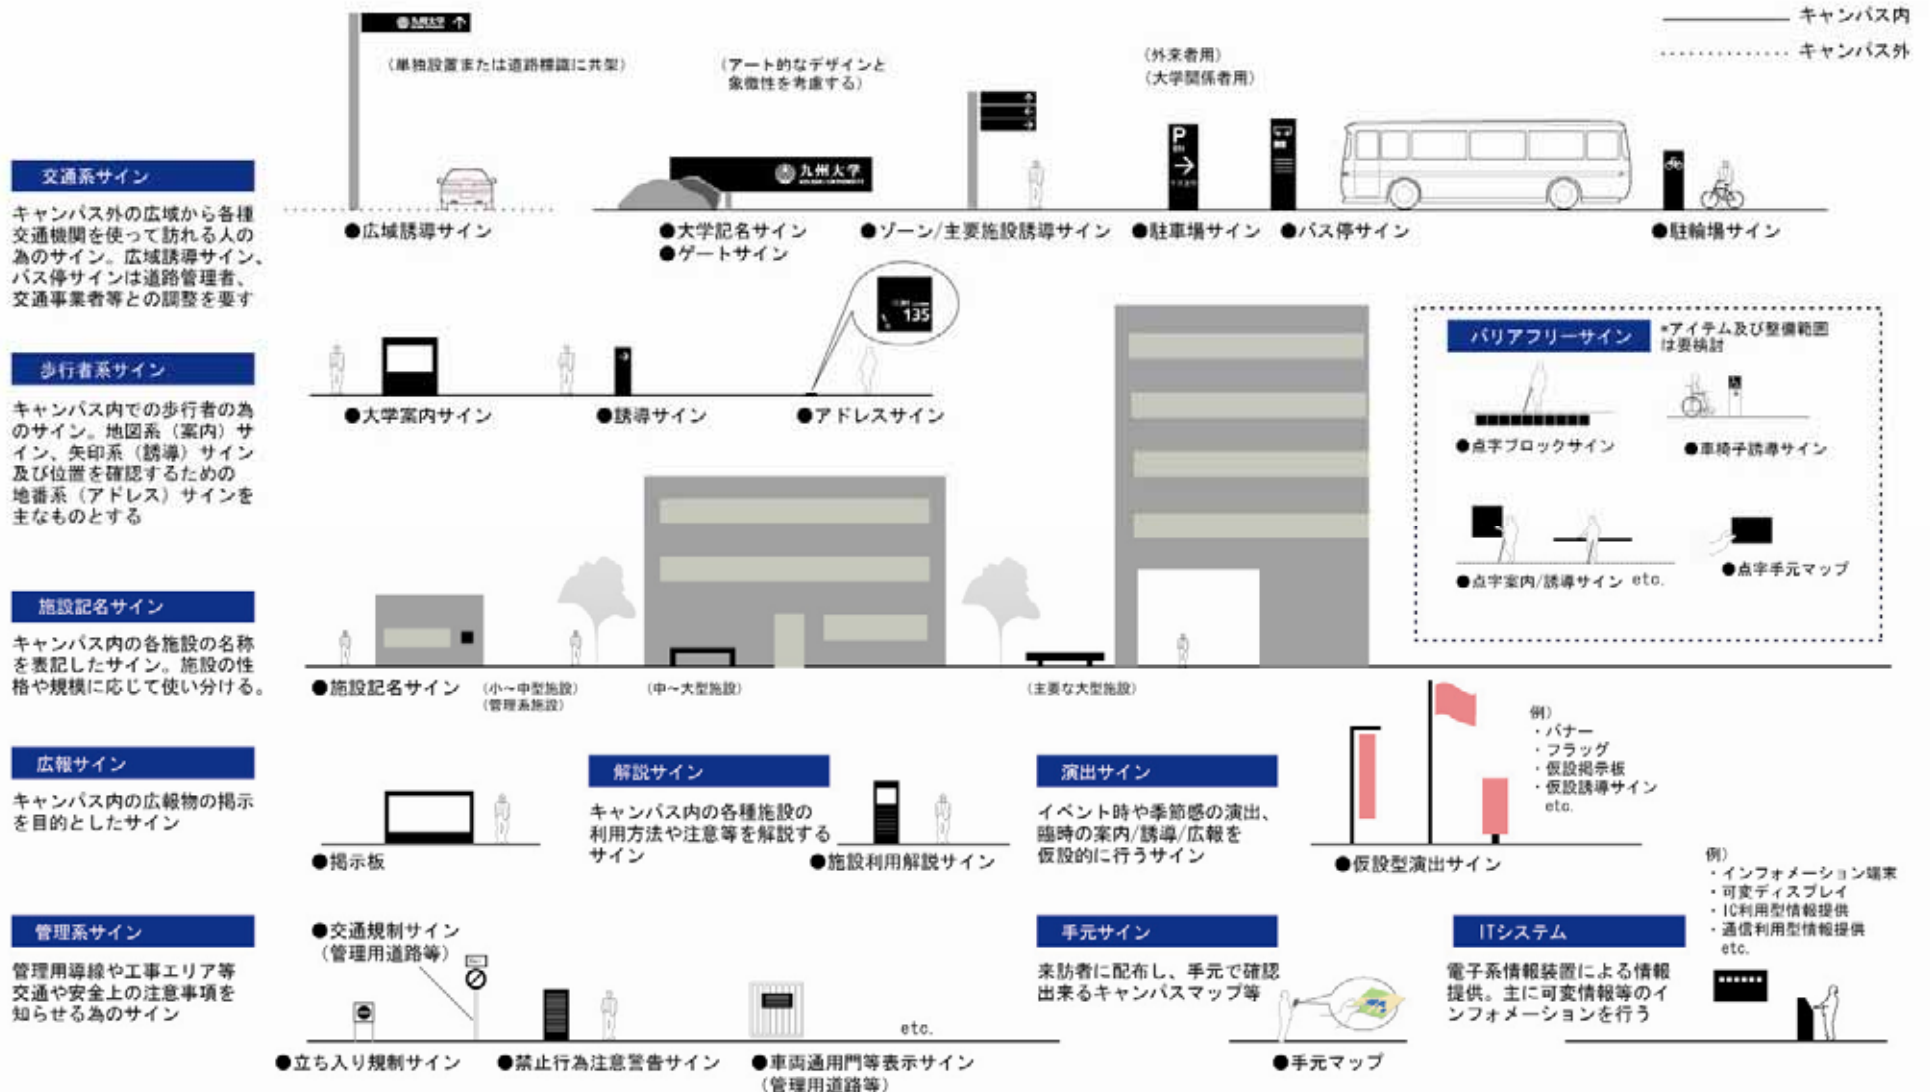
キャンパス内
キャンパス外

交通系サイン
キャンパス外の広域から各種交通機関を使って訪れる人の為のサイン。広域誘導サイン、バス停サインは道路管理者、交通事業者等との調整を要す

（単独設置または道路標識に共架）
●広域誘導サイン
（アート的なデザインと象徴性を考慮する）
九州大学
●大学記名サイン
●ゲートサイン
●ゾーン/主要施設誘導サイン
（外来者用）
（大学関係者用）
●駐車場サイン
●バス停サイン
●駐輪場サイン

歩行者系サイン
キャンパス内での歩行者の為のサイン。地図系（案内）サイン、矢印系（誘導）サイン及び位置を確認するための地番系（アドレス）サインを主なものとする

●大学案内サイン
●誘導サイン
135
●アドレスサイン

バリアフリーサイン
*アイテム及び整備範囲は要検討
●点字ブロックサイン
●車椅子誘導サイン
●点字案内/誘導サイン etc.
●点字手元マップ

施設記名サイン
キャンパス内の各施設の名称を表記したサイン。施設の性格や規模に応じて使い分ける。

●施設記名サイン
（小～中型施設）
（管理系施設）
（中～大型施設）
（主要な大型施設）

広報サイン
キャンパス内の広報物の掲示を目的としたサイン
●掲示板

解説サイン
キャンパス内の各種施設の利用方法や注意等を解説するサイン
●施設利用解説サイン

演出サイン
イベント時や季節感の演出、臨時の案内/誘導/広報を仮設的に行うサイン
例）
・バナー
・フラッグ
・仮設掲示板
・仮設誘導サイン
etc.
●仮設型演出サイン

管理系サイン
管理用導線や工事エリア等交通や安全上の注意事項を知らせる為のサイン
●交通規制サイン
（管理用道路等）
etc.
●立ち入り規制サイン
●禁止行為注意警告サイン
●車両通用門等表示サイン
（管理用道路等）

手元サイン
来訪者に配布し、手元で確認出来るキャンパスマップ等
●手元マップ

ITシステム
電子系情報装置による情報提供。主に可変情報等のインフォメーションを行う
例）
・インフォメーション端末
・可変ディスプレイ
・IC利用型情報提供
・通信利用型情報提供
etc.